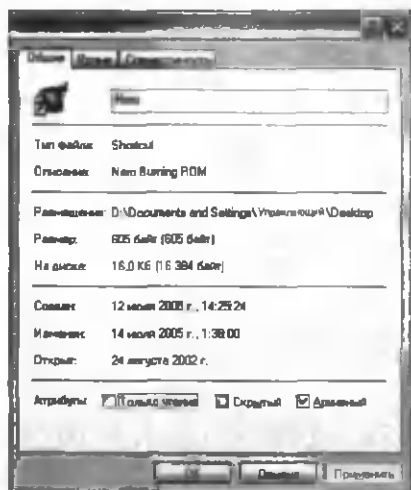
Общие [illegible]

Nero

Тип файла: Shortcut

Описание: Nero Burning ROM

Размещение: D:\Documents and Settings\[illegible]\Desktop

Размер: 605 байт (605 байт)

На диске: 16,0 КБ (16 384 байт)

Создан: 12 июля 2005 г., 14:29:24

Изменен: 14 июля 2005 г., 1:38:00

Открыт: 24 августа 2002 г.

Атрибуты: Только чтение Скрытый Архивный

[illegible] Отмена Применить